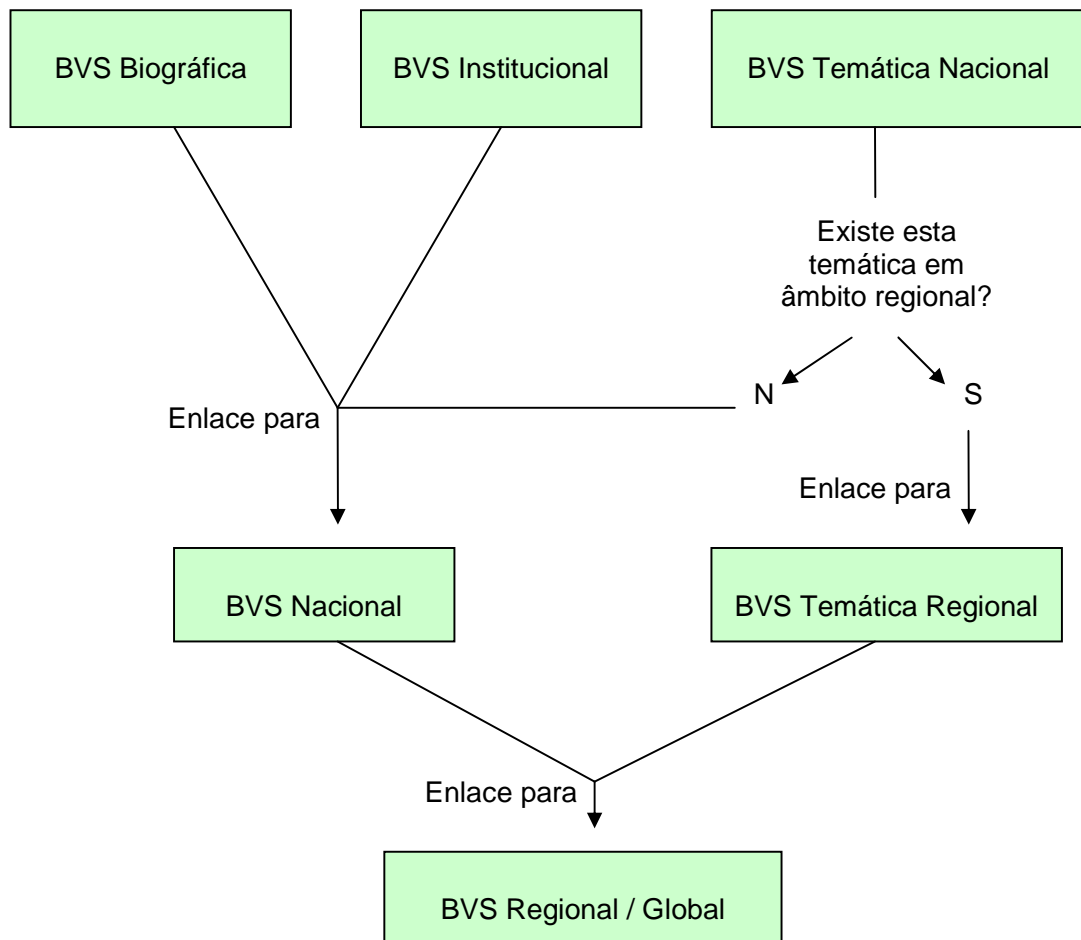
BVS Biográfica

BVS Institucional

BVS Temática Nacional

Existe esta temática em âmbito regional?

N

S

Enlace para

Enlace para

BVS Nacional

BVS Temática Regional

Enlace para

BVS Regional / Global